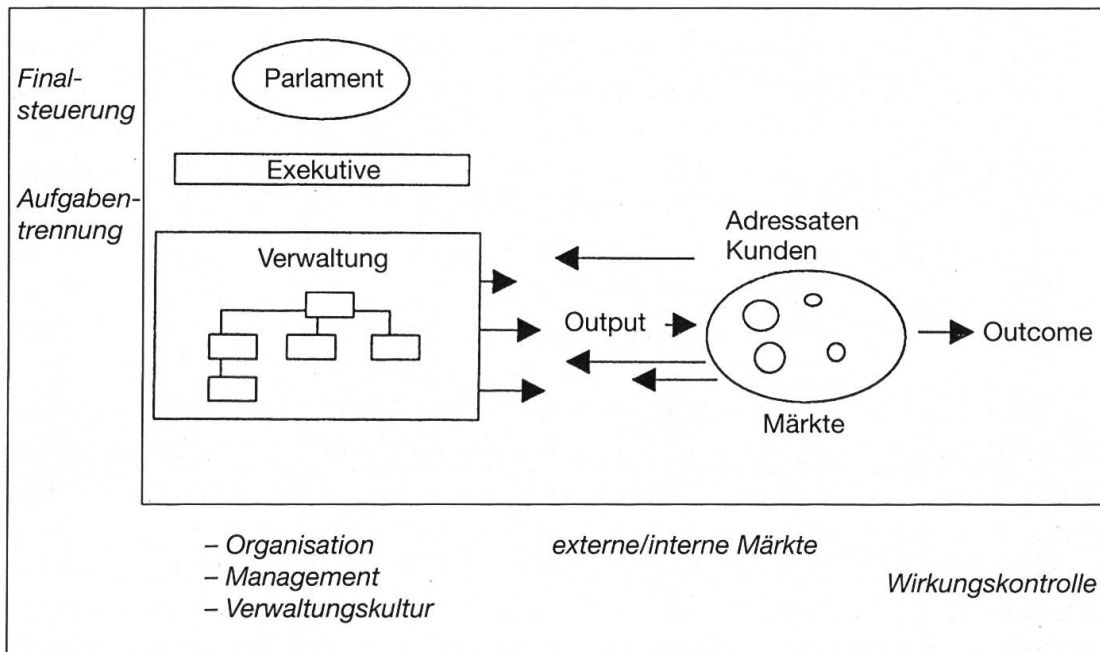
Finalsteuerung

Parlament

Exekutive

Aufgabentrennung

Verwaltung

Adressaten
Kunden

Output

Outcome

Märkte

– Organisation
– Management
– Verwaltungskultur

externe/interne Märkte

Wirkungskontrolle